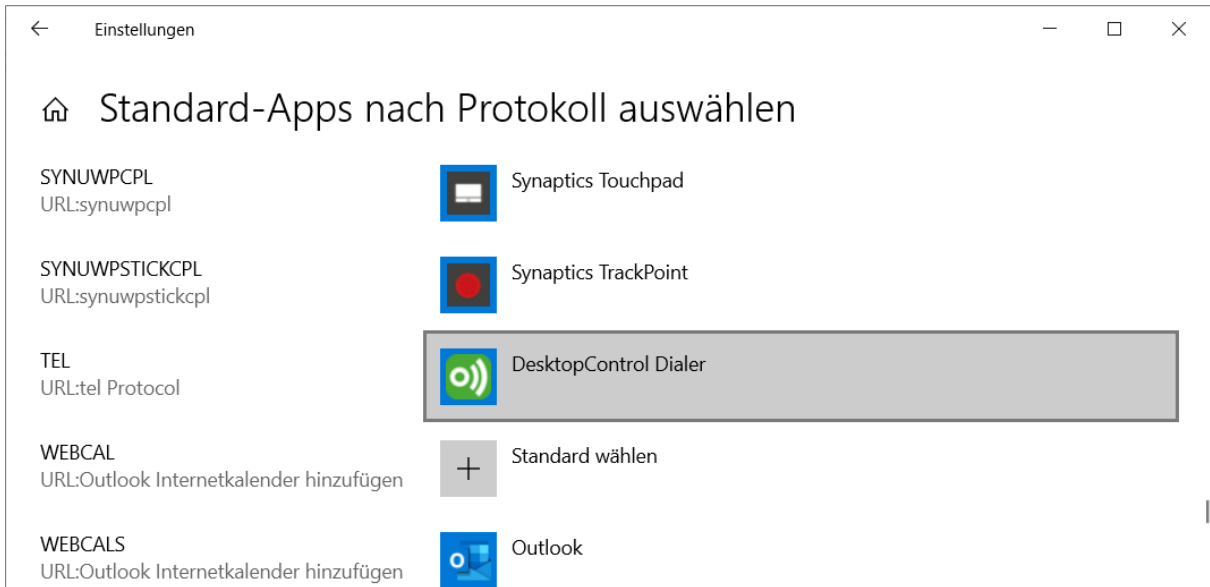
Einstellungen

Standard-Apps nach Protokoll auswählen

SYNUWPCPL
URL:synuwpcpl

Synaptics Touchpad

SYNUWPSTICKCPL
URL:synuwpstickcpl

Synaptics TrackPoint

TEL
URL:tel Protocol

DesktopControl Dialer

WEBCAL
URL:Outlook Internetkalender hinzufügen

Standard wählen

WEBCALS
URL:Outlook Internetkalender hinzufügen

Outlook